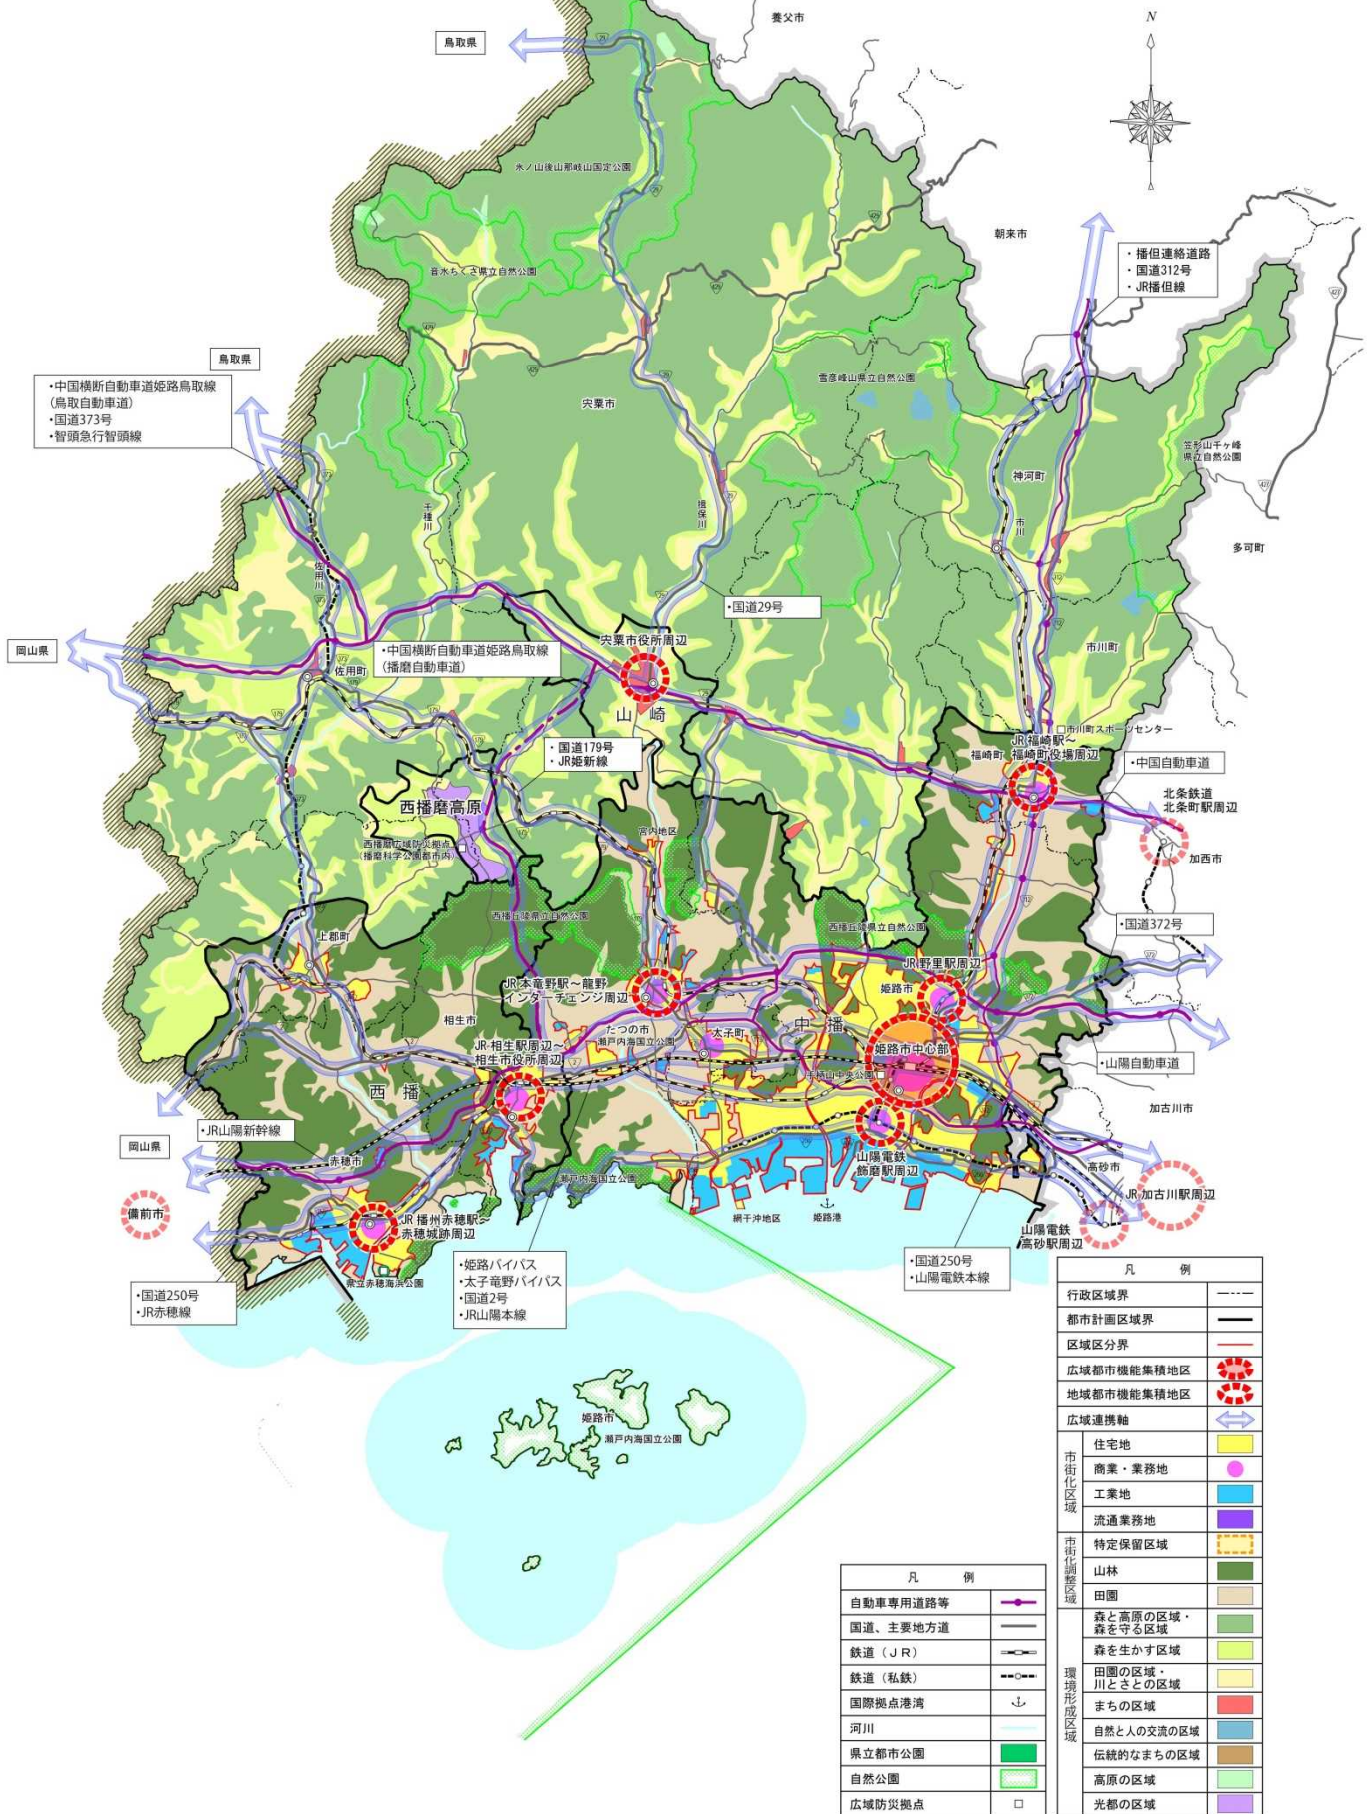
養父市
鳥取県
N
氷ノ山後山那岐山国定公園
音水ちくさ県立自然公園
朝来市
・播但連絡道路
・国道312号
・JR播但線
鳥取県
・中国横断自動車道姫路鳥取線（鳥取自動車道）
・国道373号
・智頭急行智頭線
雪彦峰山県立自然公園
宍粟市
笠形山千ヶ峰県立自然公園
神河町
千種川
揖保川
市川
多可町
佐用川
・国道29号
岡山県
宍粟市役所周辺
・中国横断自動車道姫路鳥取線（播磨自動車道）
市川町
佐用町
山崎
市川町スポーツセンター
・国道179号
・JR姫新線
福崎町
JR福崎駅～福崎町役場周辺
・中国自動車道
北条鉄道北条町駅周辺
西播磨高原
西播磨広域防災拠点（播磨科学公園都市内）
宮内地区
加西市
西播丘陵県立自然公園
西播丘陵県立自然公園
・国道372号
上郡町
JR野里駅周辺
JR本竜野駅～龍野インターチェンジ周辺
姫路市
相生市
たつの市
瀬戸内海国立公園
太子町
中播
姫路市中心部
JR相生駅周辺～相生市役所周辺
手柄山中央公園
・山陽自動車道
西播
加古川市
・JR山陽新幹線
山陽電鉄飾磨駅周辺
岡山県
赤穂市
瀬戸内海国立公園
高砂市
備前市
JR播州赤穂駅～赤穂城跡周辺
網干沖地区
姫路港
JR加古川駅周辺
山陽電鉄高砂駅周辺
県立赤穂海浜公園
・姫路バイパス
・太子竜野バイパス
・国道2号
・JR山陽本線
・国道250号
・山陽電鉄本線
・国道250号
・JR赤穂線
姫路市
瀬戸内海国立公園

凡例
| | |
|---|---|
| 行政区域界 | |
| 都市計画区域界 | |
| 区域区分界 | |
| 広域都市機能集積地区 | |
| 地域都市機能集積地区 | |
| 広域連携軸 | |
| 市街化区域 住宅地 | |
| 市街化区域 商業・業務地 | |
| 市街化区域 工業地 | |
| 市街化区域 流通業務地 | |
| 市街化調整区域 特定保留区域 | |
| 市街化調整区域 山林 | |
| 市街化調整区域 田園 | |
| 環境形成区域 森と高原の区域・森を守る区域 | |
| 環境形成区域 森を生かす区域 | |
| 環境形成区域 田園の区域・川とさとの区域 | |
| 環境形成区域 まちの区域 | |
| 環境形成区域 自然と人の交流の区域 | |
| 環境形成区域 伝統的なまちの区域 | |
| 環境形成区域 高原の区域 | |
| 環境形成区域 光都の区域 | |

凡例
| | |
|---|---|
| 自動車専用道路等 | |
| 国道、主要地方道 | |
| 鉄道（JR） | |
| 鉄道（私鉄） | |
| 国際拠点港湾 | |
| 河川 | |
| 県立都市公園 | |
| 自然公園 | |
| 広域防災拠点 | |